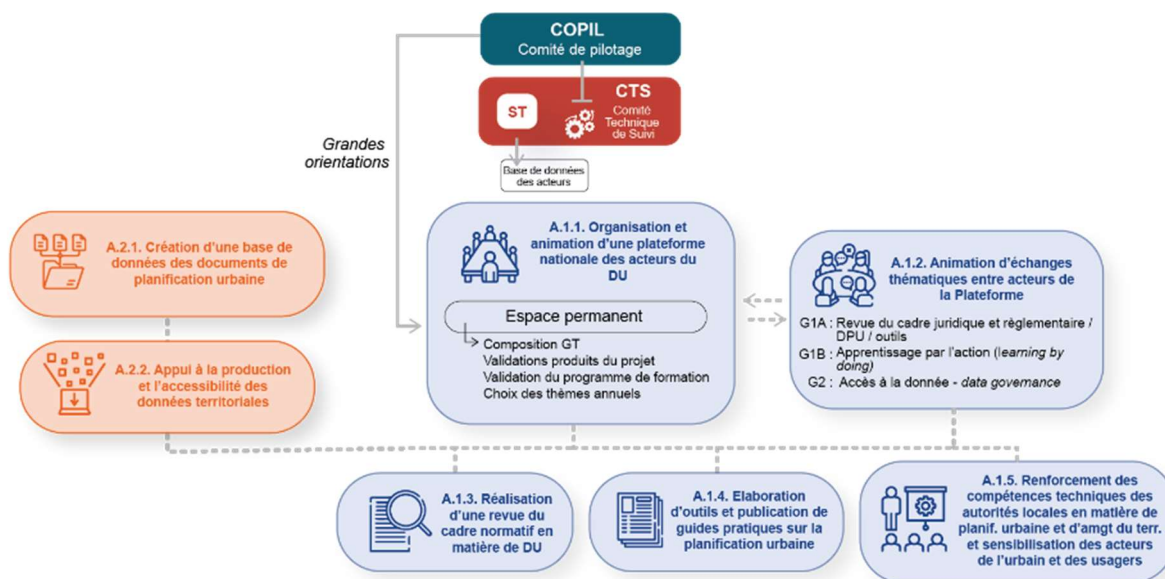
COPIL
Comité de pilotage

ST

CTS
Comité Technique de Suivi

Base de données des acteurs

Grandes orientations

A.2.1. Création d'une base de données des documents de planification urbaine

A.2.2. Appui à la production et l'accessibilité des données territoriales

A.1.1. Organisation et animation d'une plateforme nationale des acteurs du DU

Espace permanent

Composition GT
Validations produits du projet
Validation du programme de formation
Choix des thèmes annuels

A.1.2. Animation d'échanges thématiques entre acteurs de la Plateforme

G1A : Revue du cadre juridique et règlementaire / DPU / outils
G1B : Apprentissage par l'action (learning by doing)
G2 : Accès à la donnée - data governance

A.1.3. Réalisation d'une revue du cadre normatif en matière de DU

A.1.4. Elaboration d'outils et publication de guides pratiques sur la planification urbaine

A.1.5. Renforcement des compétences techniques des autorités locales en matière de planif. urbaine et d'amgt du terr. et sensibilisation des acteurs de l'urbain et des usagers